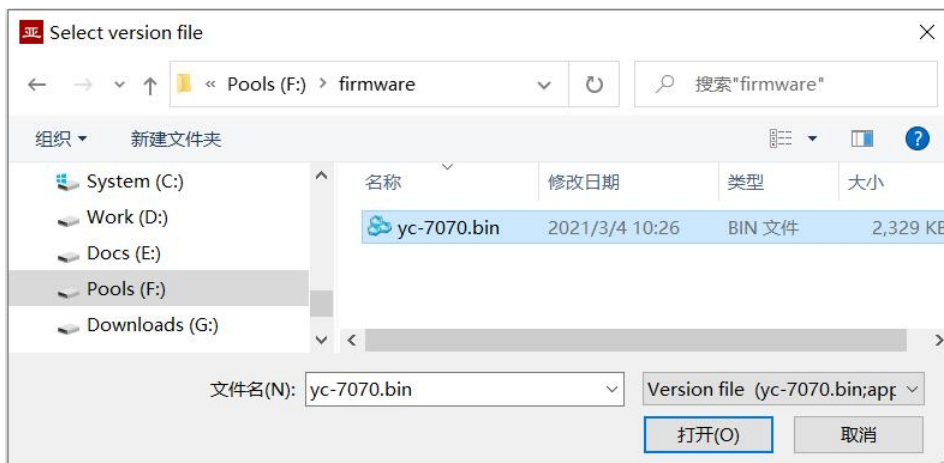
Select version file

« Pools (F:) › firmware

搜索"firmware"

组织 ▾ 新建文件夹

System (C:)
Work (D:)
Docs (E:)
Pools (F:)
Downloads (G:)

| 名称 | 修改日期 | 类型 | 大小 |
|---|---|---|---|
| yc-7070.bin | 2021/3/4 10:26 | BIN 文件 | 2,329 KE |

文件名(N): yc-7070.bin

Version file (yc-7070.bin;app

打开(O)

取消